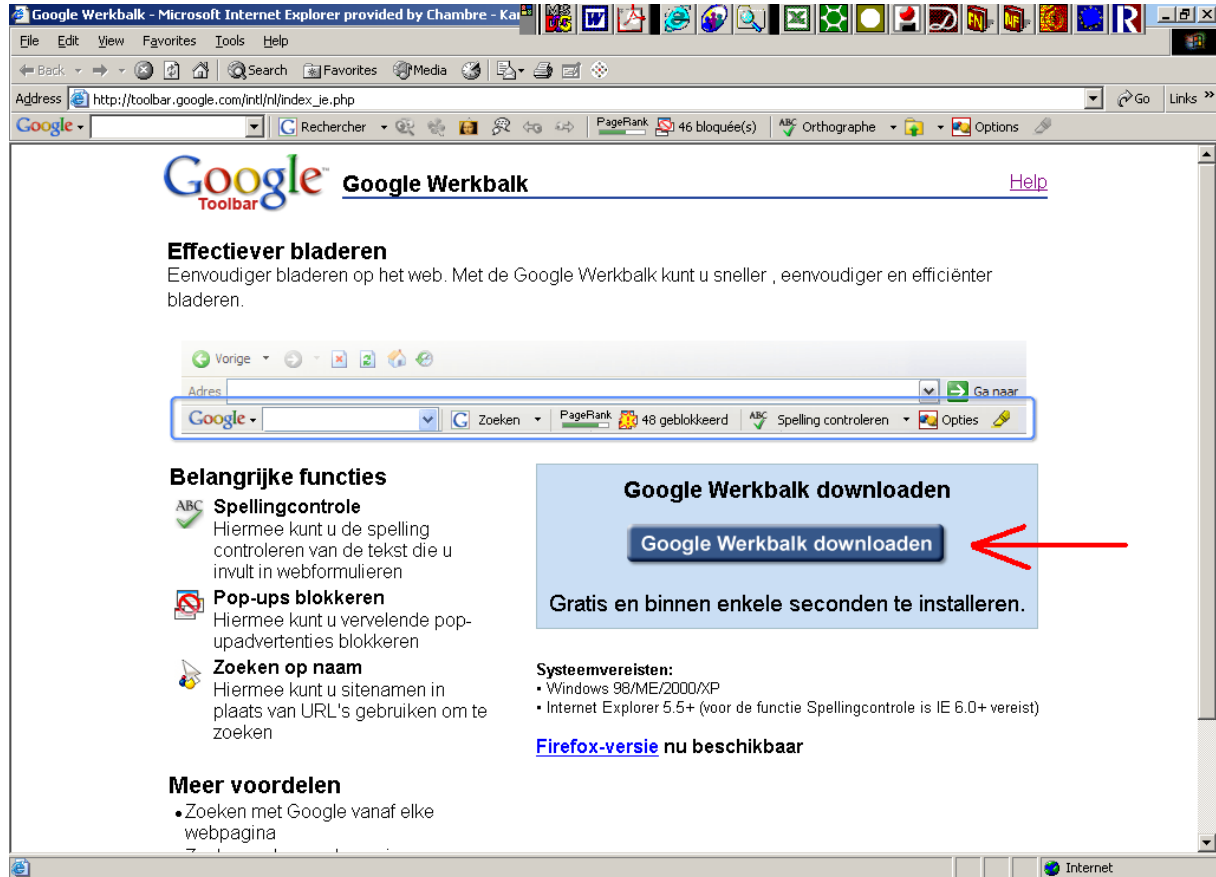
Google Werkbalk - Microsoft Internet Explorer provided by Chambre - Ka

File Edit View Favorites Tools Help

Back Search Favorites Media

Address http://toolbar.google.com/intl/nl/index_ie.php Go Links »

Google Rechercher PageRank 46 bloquée(s) Orthographe Options

Google Toolbar Google Werkbalk Help

Effectiever bladeren
Eenvoudiger bladeren op het web. Met de Google Werkbalk kunt u sneller , eenvoudiger en efficiënter bladeren.

Vorige
Adres Ga naar
Google Zoeken PageRank 48 geblokkeerd Spelling controleren Opties

Belangrijke functies

Spellingcontrole
Hiermee kunt u de spelling controleren van de tekst die u invult in webformulieren

Pop-ups blokkeren
Hiermee kunt u vervelende popupadvertenties blokkeren

Zoeken op naam
Hiermee kunt u sitenamen in plaats van URL's gebruiken om te zoeken

Meer voordelen
• Zoeken met Google vanaf elke webpagina

Google Werkbalk downloaden

Google Werkbalk downloaden

Gratis en binnen enkele seconden te installeren.

Systeemvereisten:
• Windows 98/ME/2000/XP
• Internet Explorer 5.5+ (voor de functie Spellingcontrole is IE 6.0+ vereist)

Firefox-versie nu beschikbaar

Internet